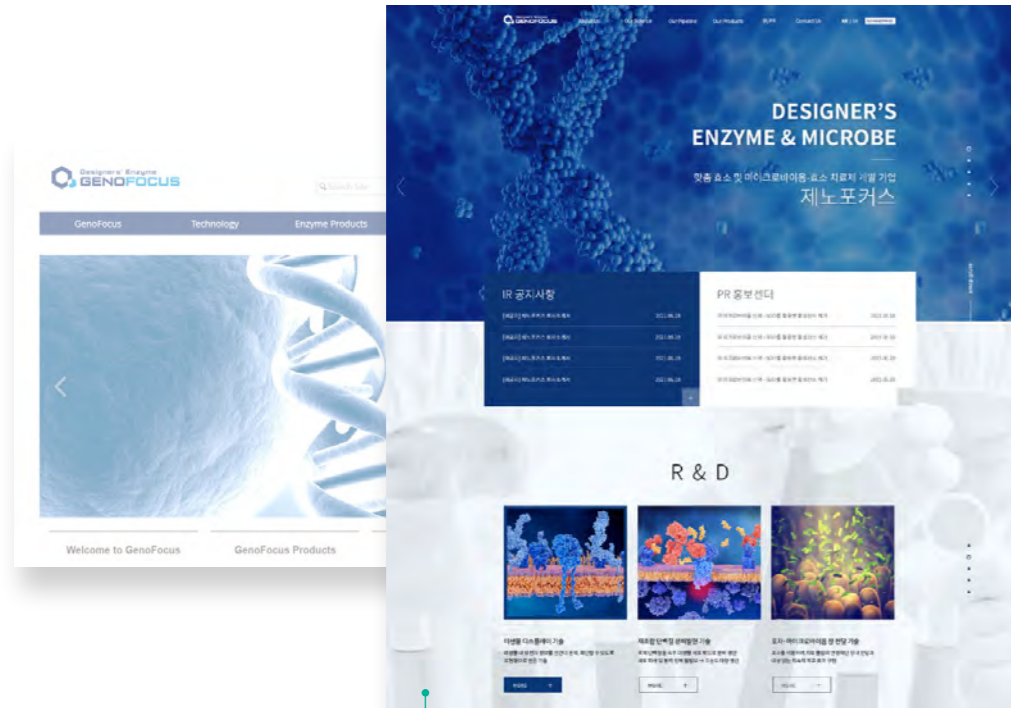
Designers' Enzyme
GENOFOCUS

GenoFocus
Technology
Enzyme Products

Welcome to GenoFocus
GenoFocus Products

GENOFOCUS

DESIGNER'S ENZYME & MICROBE

맞춤 효소 및 마이크로바이옴·효소 치료제 개발 기업
제노포커스

IR 공지사항
PR 홍보센터

R & D

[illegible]